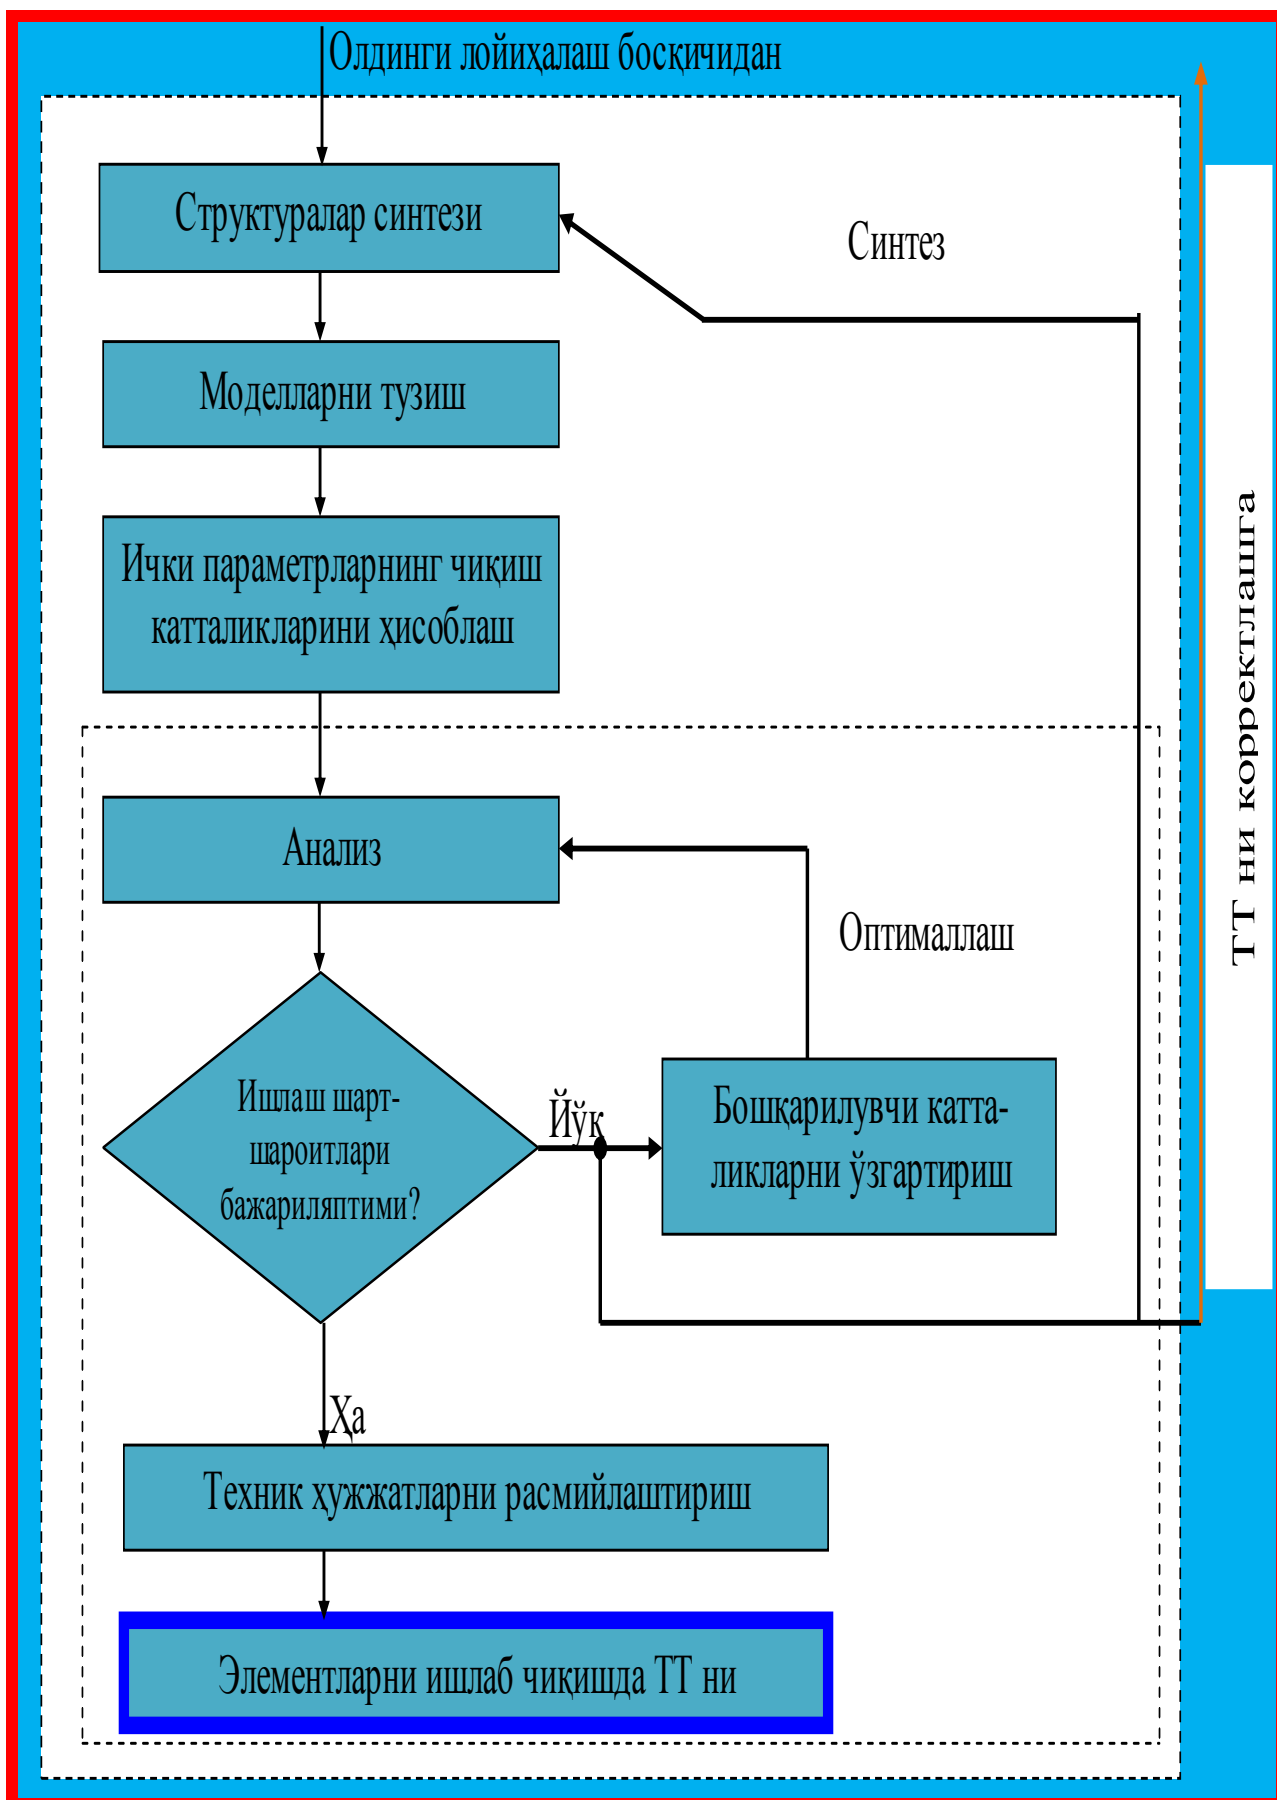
Олдинги лойиҳалаш босқичидан

Структуралар синтези

Синтез

Моделларни тузиш

Ички параметрларнинг чиқиш катталикларини ҳисоблаш

ТТ ни корректлашга

Анализ

Оптималлаш

Ишлаш шарт-шароитлари бажариляптими?

Йўқ

Бошқарилувчи катта-ликларни ўзгартириш

Ҳа

Техник ҳужжатларни расмийлаштириш

Элементларни ишлаб чиқишда ТТ ни